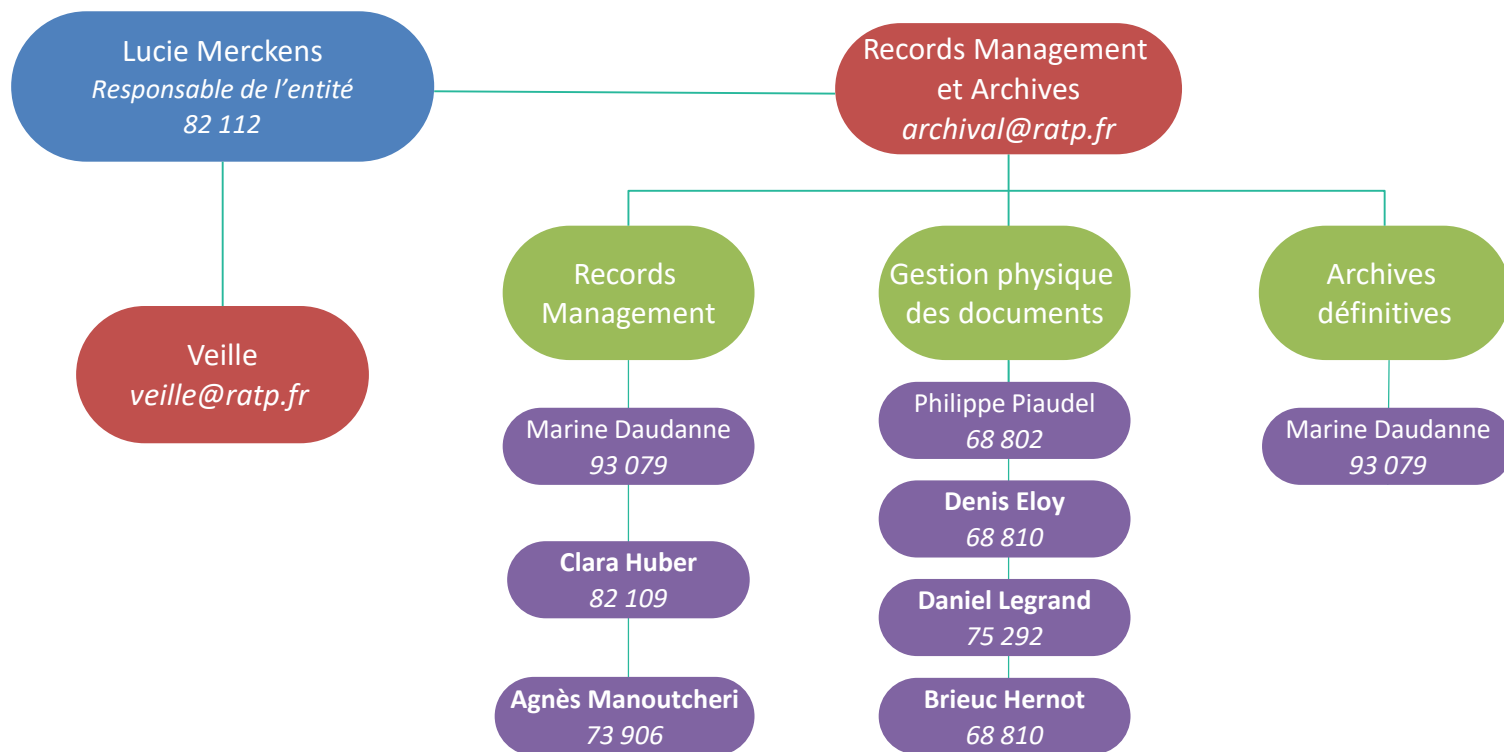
Lucie Merckens
Responsable de l'entité
82 112

Records Management et Archives
archival@ratp.fr

Veille
veille@ratp.fr

Records Management

Marine Daudanne
93 079

Clara Huber
82 109

Agnès Manoutcheri
73 906

Gestion physique des documents

Philippe Piaudel
68 802

Denis Eloy
68 810

Daniel Legrand
75 292

Brieuc Hernot
68 810

Archives définitives

Marine Daudanne
93 079